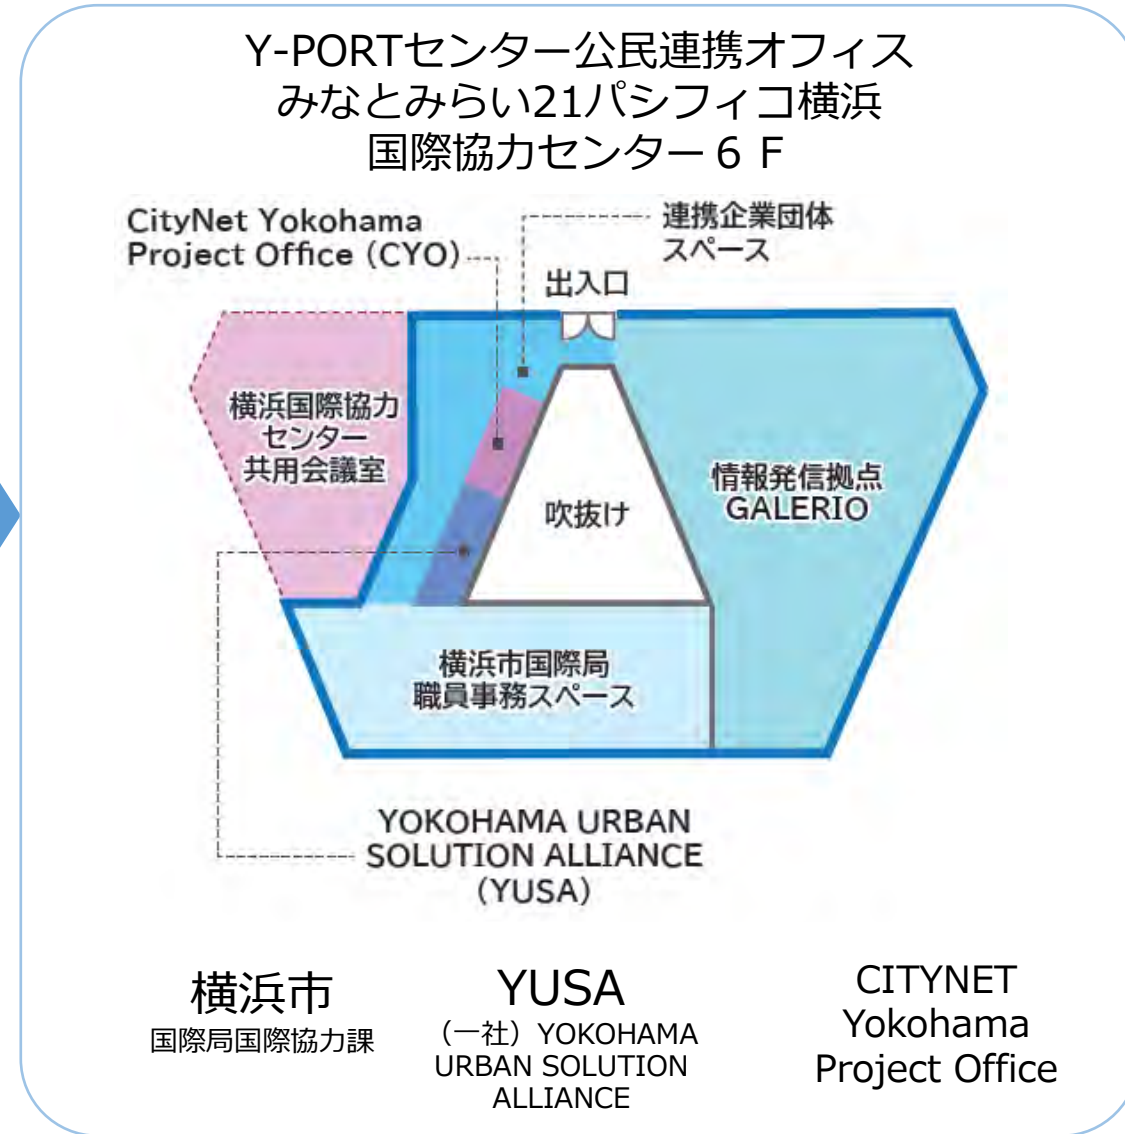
Y-PORTセンター公民連携オフィス
みなとみらい21パシフィコ横浜
国際協力センター６Ｆ

CityNet Yokohama Project Office (CYO)

連携企業団体スペース

出入口

横浜国際協力センター共用会議室

吹抜け

情報発信拠点 GALERIO

横浜市国際局職員事務スペース

YOKOHAMA URBAN SOLUTION ALLIANCE (YUSA)

横浜市
国際局国際協力課

YUSA
（一社）YOKOHAMA URBAN SOLUTION ALLIANCE

CITYNET Yokohama Project Office